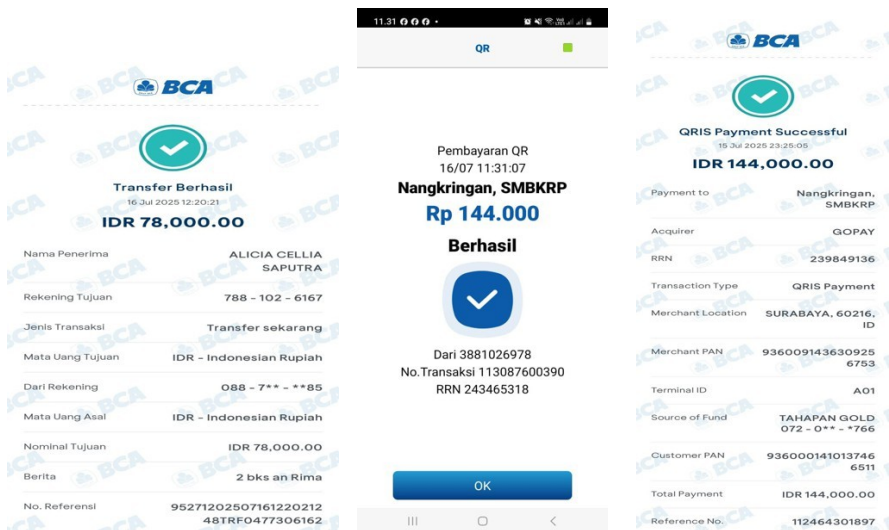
BCA

Transfer Berhasil
16 Jul 2025 12:20:21
IDR 78,000.00

Nama Penerima ALICIA CELLIA SAPUTRA
Rekening Tujuan 788 - 102 - 6167
Jenis Transaksi Transfer sekarang
Mata Uang Tujuan IDR - Indonesian Rupiah
Dari Rekening 088 - 7** - **85
Mata Uang Asal IDR - Indonesian Rupiah
Nominal Tujuan IDR 78,000.00
Berita 2 bks an Rima
No. Referensi 9527120250716122021248TRF0477306162

11.31
QR

Pembayaran QR
16/07 11:31:07
Nangkringan, SMBKRP
Rp 144.000
Berhasil

Dari 3881026978
No.Transaksi 113087600390
RRN 243465318

OK

BCA

QRIS Payment Successful
15 Jul 2025 23:25:05
IDR 144,000.00

Payment to Nangkringan, SMBKRP
Acquirer GOPAY
RRN 239849136
Transaction Type QRIS Payment
Merchant Location SURABAYA, 60216, ID
Merchant PAN 9360091436309256753
Terminal ID A01
Source of Fund TAHAPAN GOLD 072 - 0** - *766
Customer PAN 9360001410137466511
Total Payment IDR 144,000.00
Reference No. 112464301897